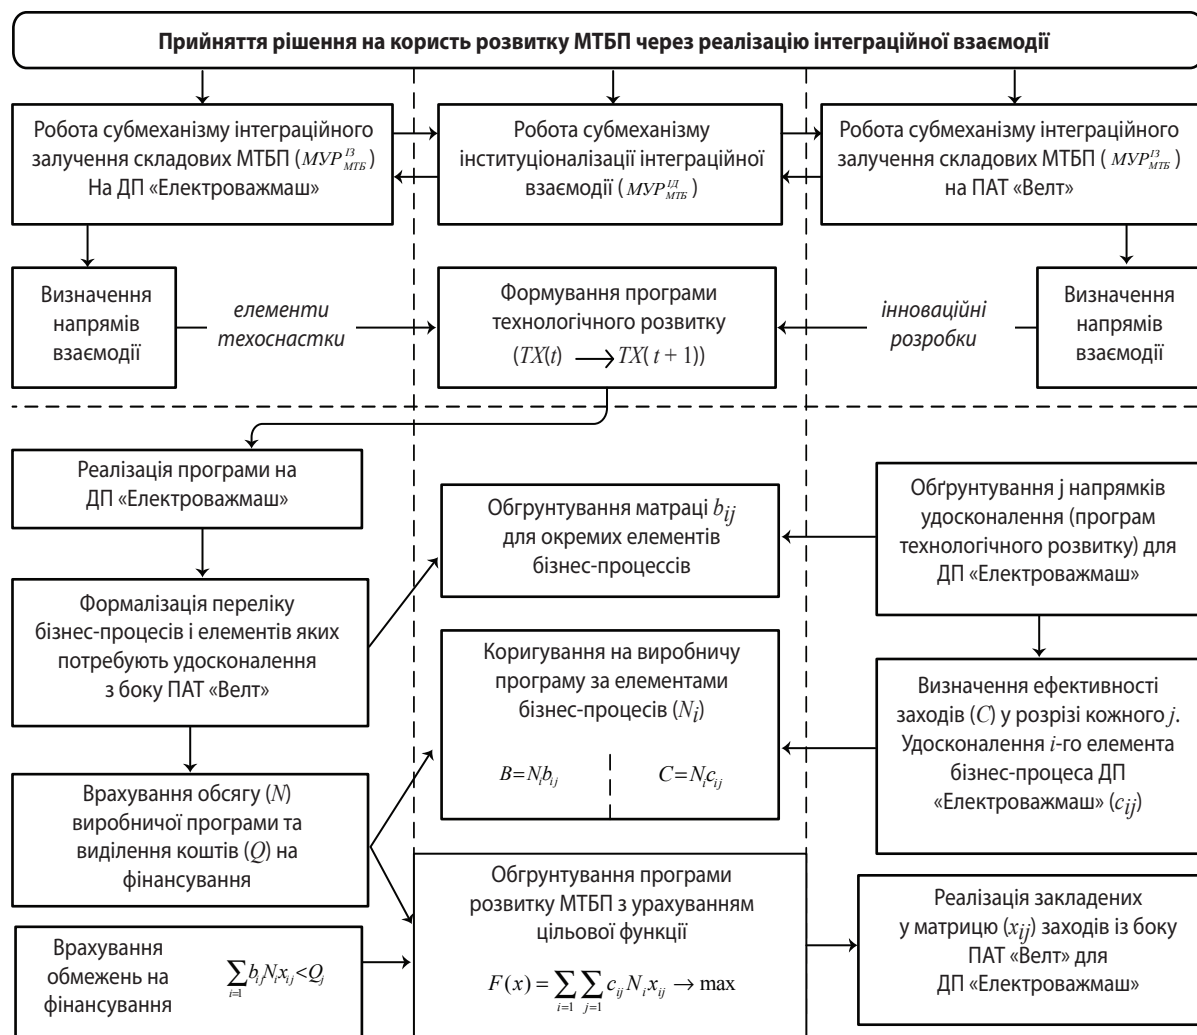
Прийняття рішення на користь розвитку МТБП через реалізацію інтеграційної взаємодії

Робота субмеханізму інтеграційного залучення складових МТБП ($МУР_{МТБ}^{ІЗ}$) На ДП «Електроважмаш»

Робота субмеханізму інституціоналізації інтеграційної взаємодії ($МУР_{МТБ}^{ІД}$)

Робота субмеханізму інтеграційного залучення складових МТБП ($МУР_{МТБ}^{ІЗ}$) на ПАТ «Велт»

Визначення напрямів взаємодії

елементи техоснастки

Формування програми технологічного розвитку ($TX(t) \longrightarrow TX(t+1)$)

інноваційні розробки

Визначення напрямів взаємодії

Реалізація програми на ДП «Електроважмаш»

Обгрунтування матраці $b_{ij}$ для окремих елементів бізнес-процессів

Обґрунтування j напрямків удосконалення (програм технологічного розвитку) для ДП «Електроважмаш»

Формалізація переліку бізнес-процесів і елементів яких потребують удосконалення з боку ПАТ «Велт»

Коригування на виробничу програму за елементами бізнес-процесів ($N_i$)

$B=N_ib_{ij}$

$C=N_ic_{ij}$

Визначення ефективності заходів ($C$) у розрізі кожного $j$. Удосконалення $i$-го елемента бізнес-процеса ДП «Електроважмаш» ($c_{ij}$)

Врахування обсягу ($N$) виробничої програми та виділення коштів ($Q$) на фінансування

Обгрунтування програми розвитку МТБП з урахуванням цільової функції

$F(x)=\sum_{i=1}\sum_{j=1}c_{ij}N_ix_{ij}\rightarrow \max$

Реалізація закладених у матрицю ($x_{ij}$) заходів із боку ПАТ «Велт» для ДП «Електроважмаш»

Врахування обмежень на фінансування

$\sum_{i=1}b_{ij}N_ix_{ij}<Q_j$